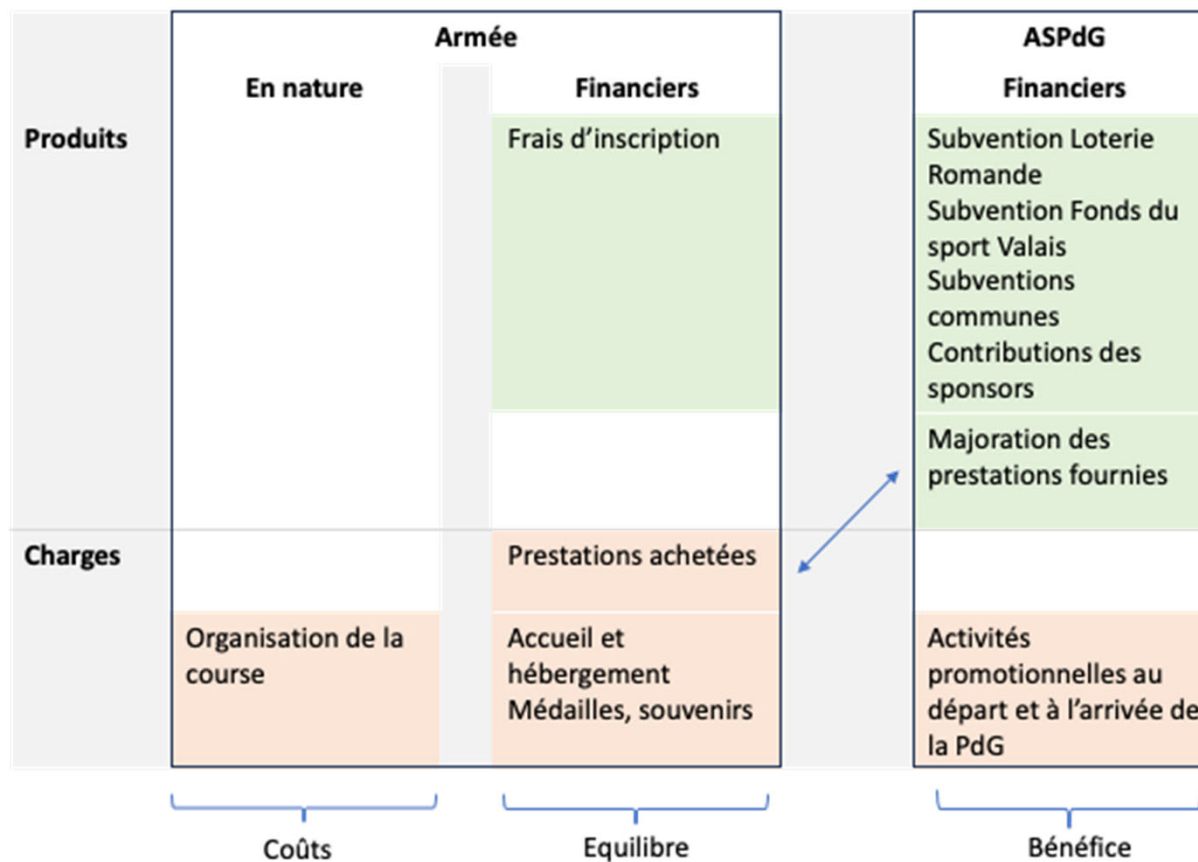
| | Armée | | ASPdG |
|---|---|---|---|
| | En nature | Financiers | Financiers |
| Produits | | Frais d'inscription | Subvention Loterie Romande Subvention Fonds du sport Valais Subventions communes Contributions des sponsors |
| | | | Majoration des prestations fournies |
| Charges | | Prestations achetées | |
| | Organisation de la course | Accueil et hébergement Médailles, souvenirs | Activités promotionnelles au départ et à l'arrivée de la PdG |
| | Coûts | Equilibre | Bénéfice |